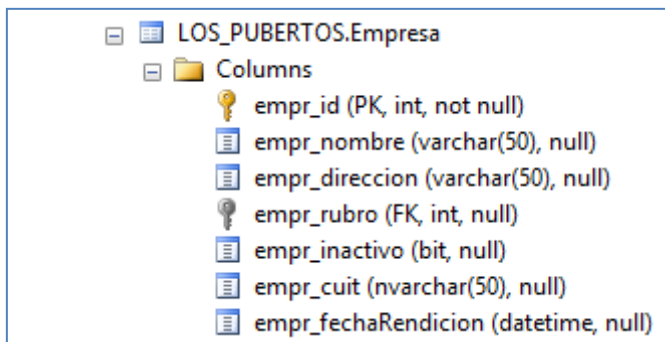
LOS_PUBERTOS.Empresa
Columns
empr_id (PK, int, not null)
empr_nombre (varchar(50), null)
empr_direccion (varchar(50), null)
empr_rubro (FK, int, null)
empr_inactivo (bit, null)
empr_cuit (nvarchar(50), null)
empr_fechaRendicion (datetime, null)